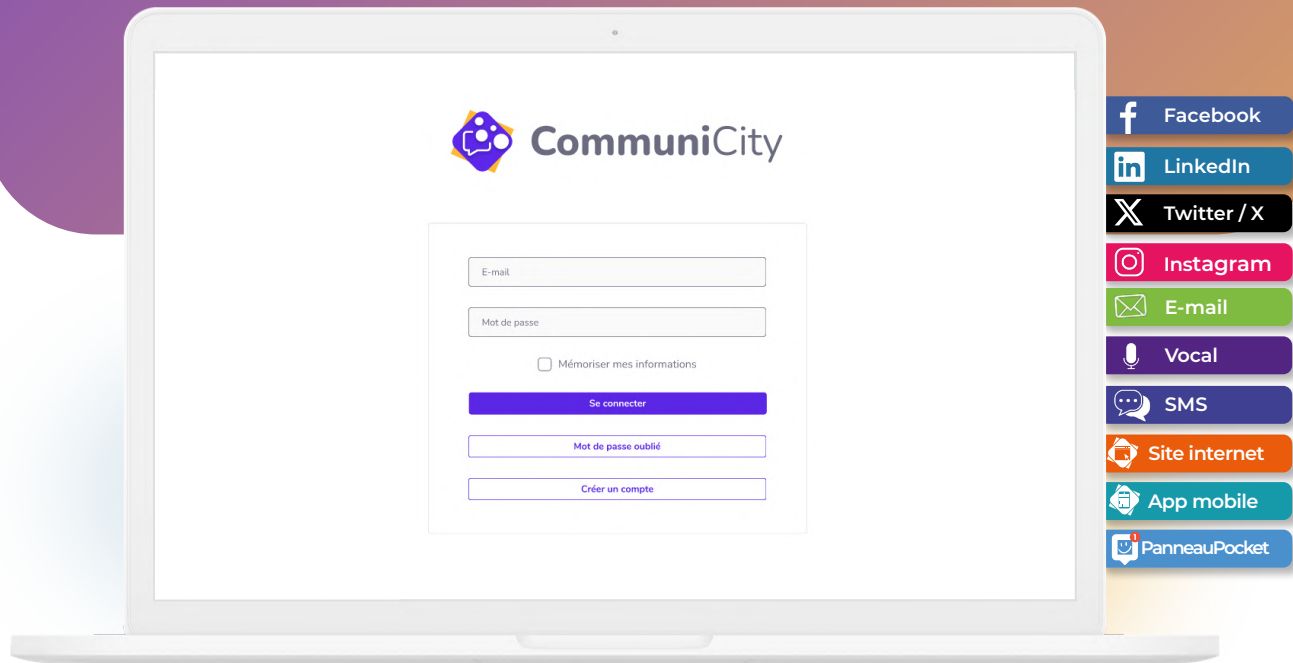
CommuniCity

E-mail

Mot de passe

Mémoriser mes informations

Se connecter

Mot de passe oublié

Créer un compte

Facebook
LinkedIn
Twitter / X
Instagram
E-mail
Vocal
SMS
Site internet
App mobile
PanneauPocket